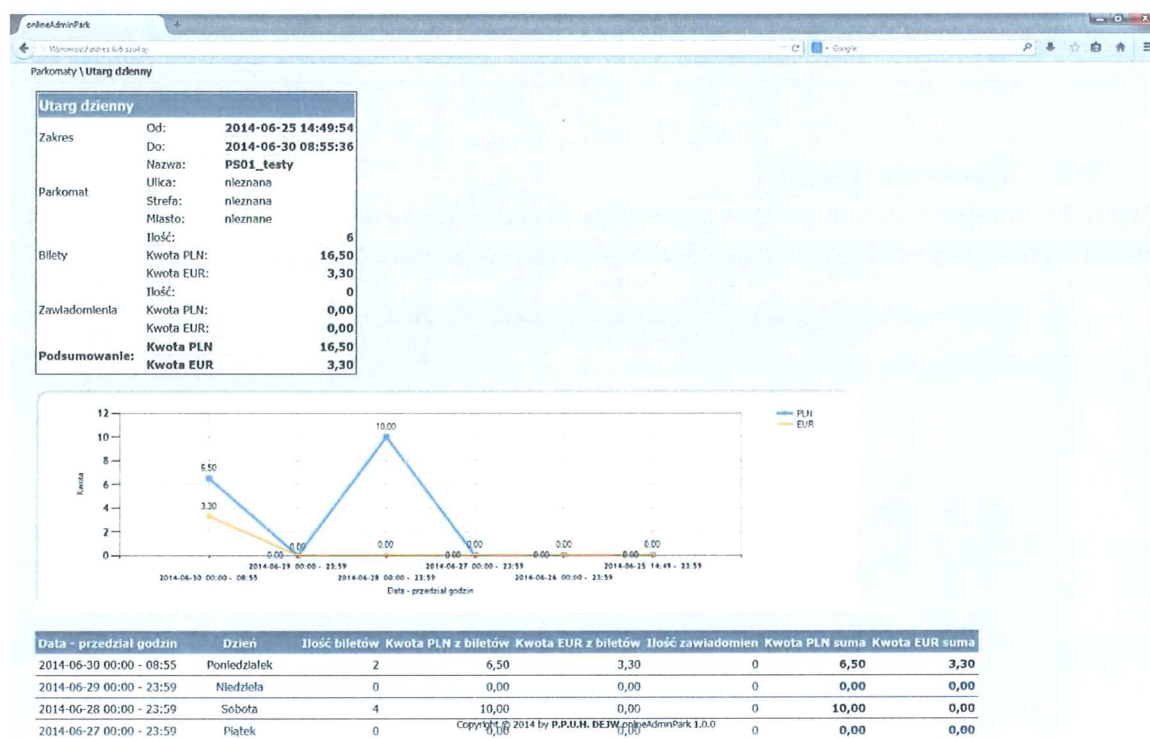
onlineAdminPark

Wprowadź adres lub szukaj

Google

Parkomaty \ Utarg dzienny

| Utarg dzienny | | |
|---|---|---|
| Zakres | Od: | 2014-06-25 14:49:54 |
| | Do: | 2014-06-30 08:55:36 |
| Parkomat | Nazwa: | PS01_testy |
| | Ulica: | nieznana |
| | Strefa: | nieznana |
| | Miasto: | nieznane |
| Bilety | Ilość: | 6 |
| | Kwota PLN: | 16,50 |
| | Kwota EUR: | 3,30 |
| Zawiadomienia | Ilość: | 0 |
| | Kwota PLN: | 0,00 |
| | Kwota EUR: | 0,00 |
| Podsumowanie: | Kwota PLN | 16,50 |
| | Kwota EUR | 3,30 |

12
10
8
6
4
2
0
Kwota
6.50
3.30
0.00
0.00
10.00
0.00
0.00
0.00
0.00
0.00
0.00
0.00
2014-06-30 00:00 - 08:55
2014-06-29 00:00 - 23:59
2014-06-28 00:00 - 23:59
2014-06-27 00:00 - 23:59
2014-06-26 00:00 - 23:59
2014-06-25 14:49 - 23:59
Data - przedział godzin
PLN
EUR

| Data - przedział godzin | Dzień | Ilość biletów | Kwota PLN z biletów | Kwota EUR z biletów | Ilość zawiadomień | Kwota PLN suma | Kwota EUR suma |
|---|---|---|---|---|---|---|---|
| 2014-06-30 00:00 - 08:55 | Poniedziałek | 2 | 6,50 | 3,30 | 0 | 6,50 | 3,30 |
| 2014-06-29 00:00 - 23:59 | Niedziela | 0 | 0,00 | 0,00 | 0 | 0,00 | 0,00 |
| 2014-06-28 00:00 - 23:59 | Sobota | 4 | 10,00 | 0,00 | 0 | 10,00 | 0,00 |
| 2014-06-27 00:00 - 23:59 | Piątek | 0 | 0,00 | 0,00 | 0 | 0,00 | 0,00 |

Copyright © 2014 by P.P.U.H. DEJW onlineAdminPark 1.0.0